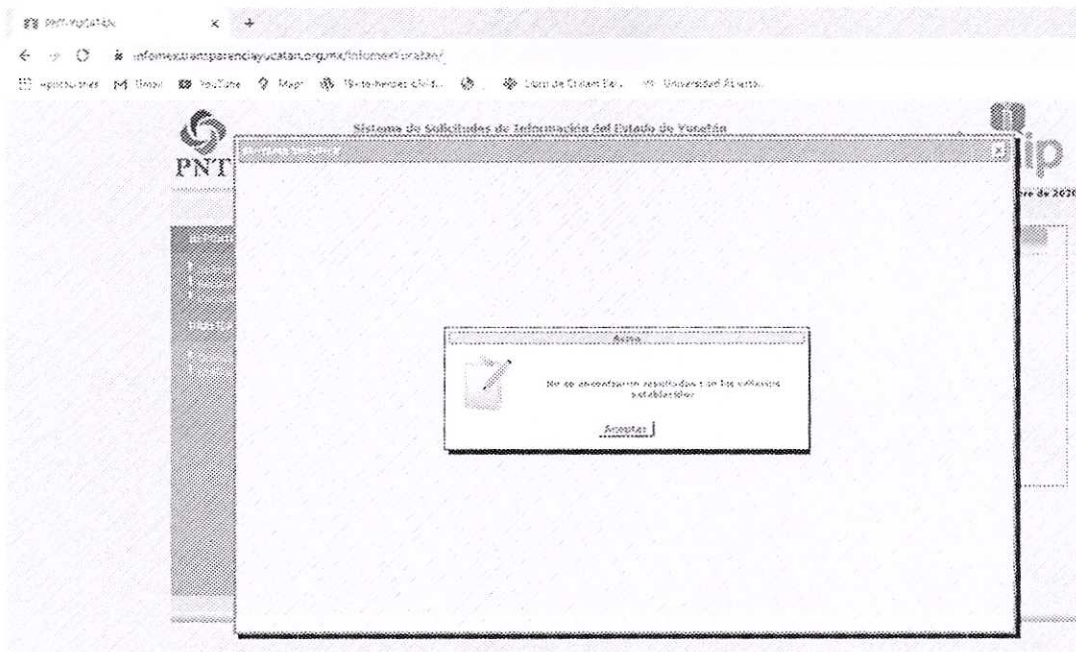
PNT-YUCATAN × +

infomex.transparenciayucatan.org.mx/InfomexYucatan/

Aplicaciones Gmail YouTube Maps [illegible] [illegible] Universidad Abierta

PNT

Sistema de Solicitudes de Información del Estado de Yucatán

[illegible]

ip

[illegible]re de 2020

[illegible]

Aviso

No se encontraron resultados con los criterios establecidos

Aceptar